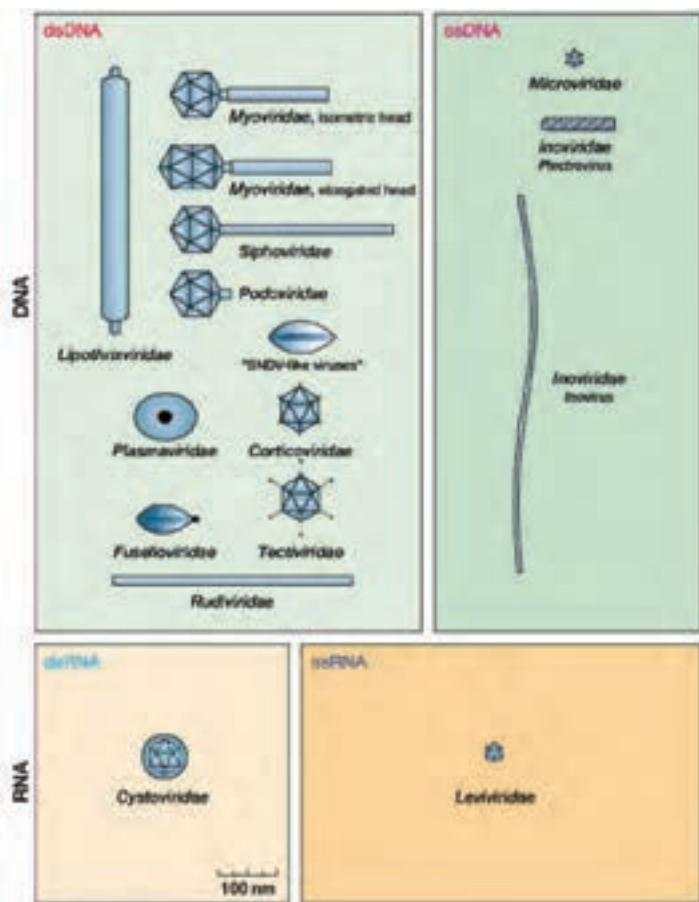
DNA

dsDNA

Myoviridae, isometric head

Myoviridae, elongated head

Siphoviridae

Podoviridae

Lipothrixviridae

"SNDV-like viruses"

Plasmaviridae

Corticoviridae

Fuselloviridae

Tectiviridae

Rudiviridae

ssDNA

Microviridae

Inoviridae
Plectrovirus

Inoviridae
Inovirus

RNA

dsRNA

Cystoviridae

100 nm

ssRNA

Leviviridae